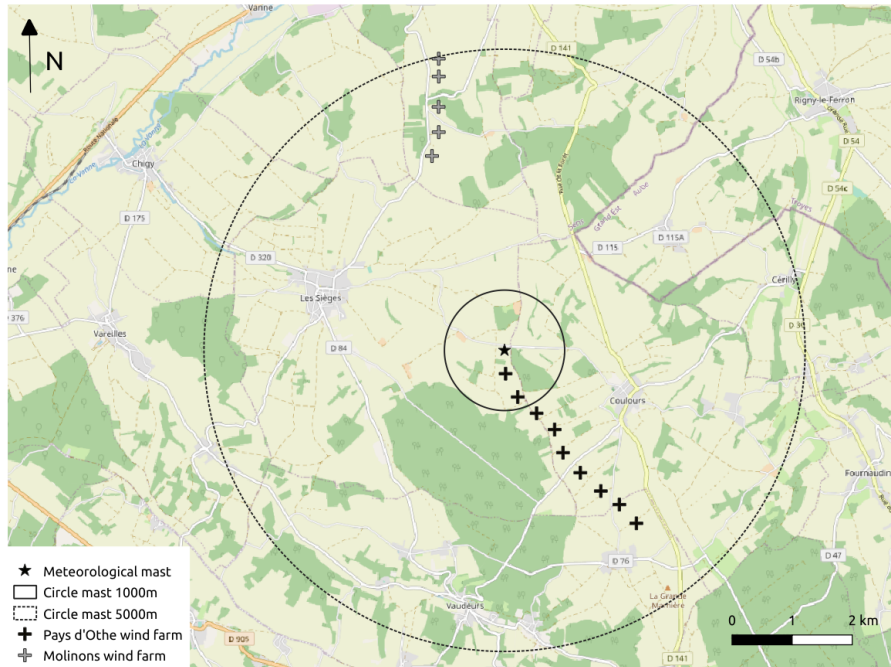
N

Varine

D 141

D 54b

Rigny-le-Ferron

D 54

Chigy

D 54c

D 175

Grand Est

Aube

D 115

D 115A

D 320

Les Sièges

Cérilly

D 376

Vareilles

D 84

D 30

Coulours

Fournaudin

D 76

D 47

La Grande Mansère

Vaudeurs

D 905

D 141

0

1

2 km

★ Meteorological mast
Circle mast 1000m
Circle mast 5000m
Pays d'Othe wind farm
Molinons wind farm